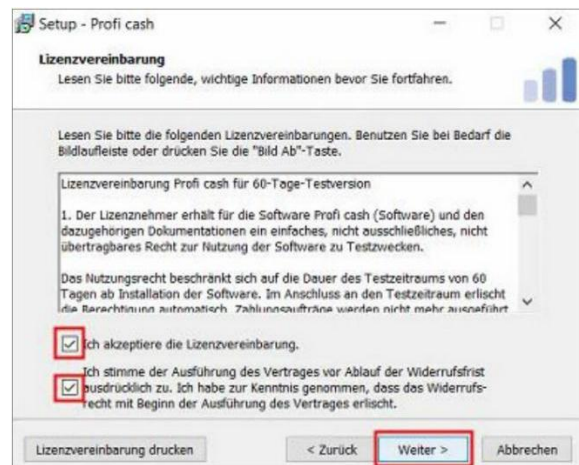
Setup - Profi cash

Lizenzvereinbarung

Lesen Sie bitte folgende, wichtige Informationen bevor Sie fortfahren.

Lesen Sie bitte die folgenden Lizenzvereinbarungen. Benutzen Sie bei Bedarf die Bildlaufleiste oder drücken Sie die "Bild Ab"-Taste.

Lizenzvereinbarung Profi cash für 60-Tage-Testversion

1. Der Lizenznehmer erhält für die Software Profi cash (Software) und den dazugehörigen Dokumentationen ein einfaches, nicht ausschließliches, nicht übertragbares Recht zur Nutzung der Software zu Testzwecken.

Das Nutzungsrecht beschränkt sich auf die Dauer des Testzeitraums von 60 Tagen ab Installation der Software. Im Anschluss an den Testzeitraum erlischt die Berechtigung automatisch. Zahlungsaufträge werden nicht mehr ausgeführt

Ich akzeptiere die Lizenzvereinbarung.

Ich stimme der Ausführung des Vertrages vor Ablauf der Widerrufsfrist ausdrücklich zu. Ich habe zur Kenntnis genommen, dass das Widerrufsrecht mit Beginn der Ausführung des Vertrages erlischt.

Lizenzvereinbarung drucken

< Zurück

Weiter >

Abbrechen